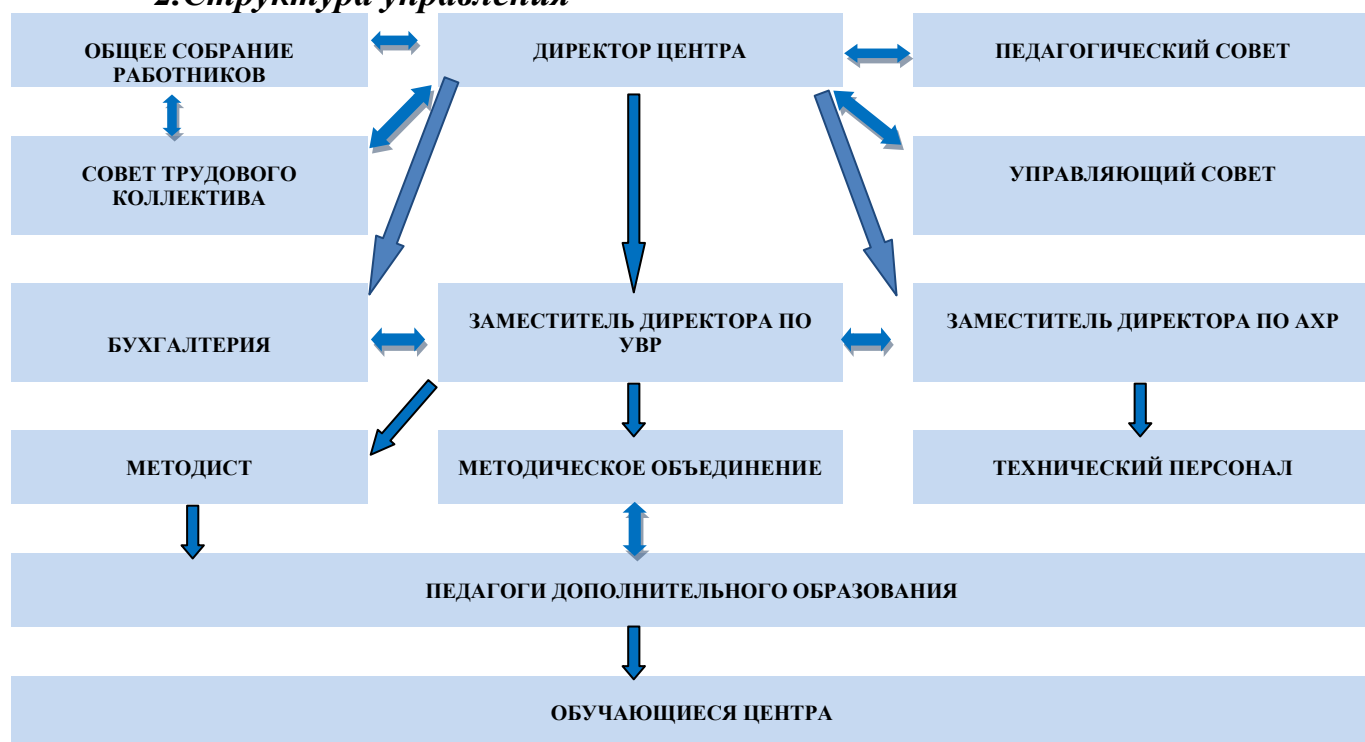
2.Структура управления

ОБЩЕЕ СОБРАНИЕ РАБОТНИКОВ

ДИРЕКТОР ЦЕНТРА

ПЕДАГОГИЧЕСКИЙ СОВЕТ

СОВЕТ ТРУДОВОГО КОЛЛЕКТИВА

УПРАВЛЯЮЩИЙ СОВЕТ

БУХГАЛТЕРИЯ

ЗАМЕСТИТЕЛЬ ДИРЕКТОРА ПО УВР

ЗАМЕСТИТЕЛЬ ДИРЕКТОРА ПО АХР

МЕТОДИСТ

МЕТОДИЧЕСКОЕ ОБЪЕДИНЕНИЕ

ТЕХНИЧЕСКИЙ ПЕРСОНАЛ

ПЕДАГОГИ ДОПОЛНИТЕЛЬНОГО ОБРАЗОВАНИЯ

ОБУЧАЮЩИЕСЯ ЦЕНТРА